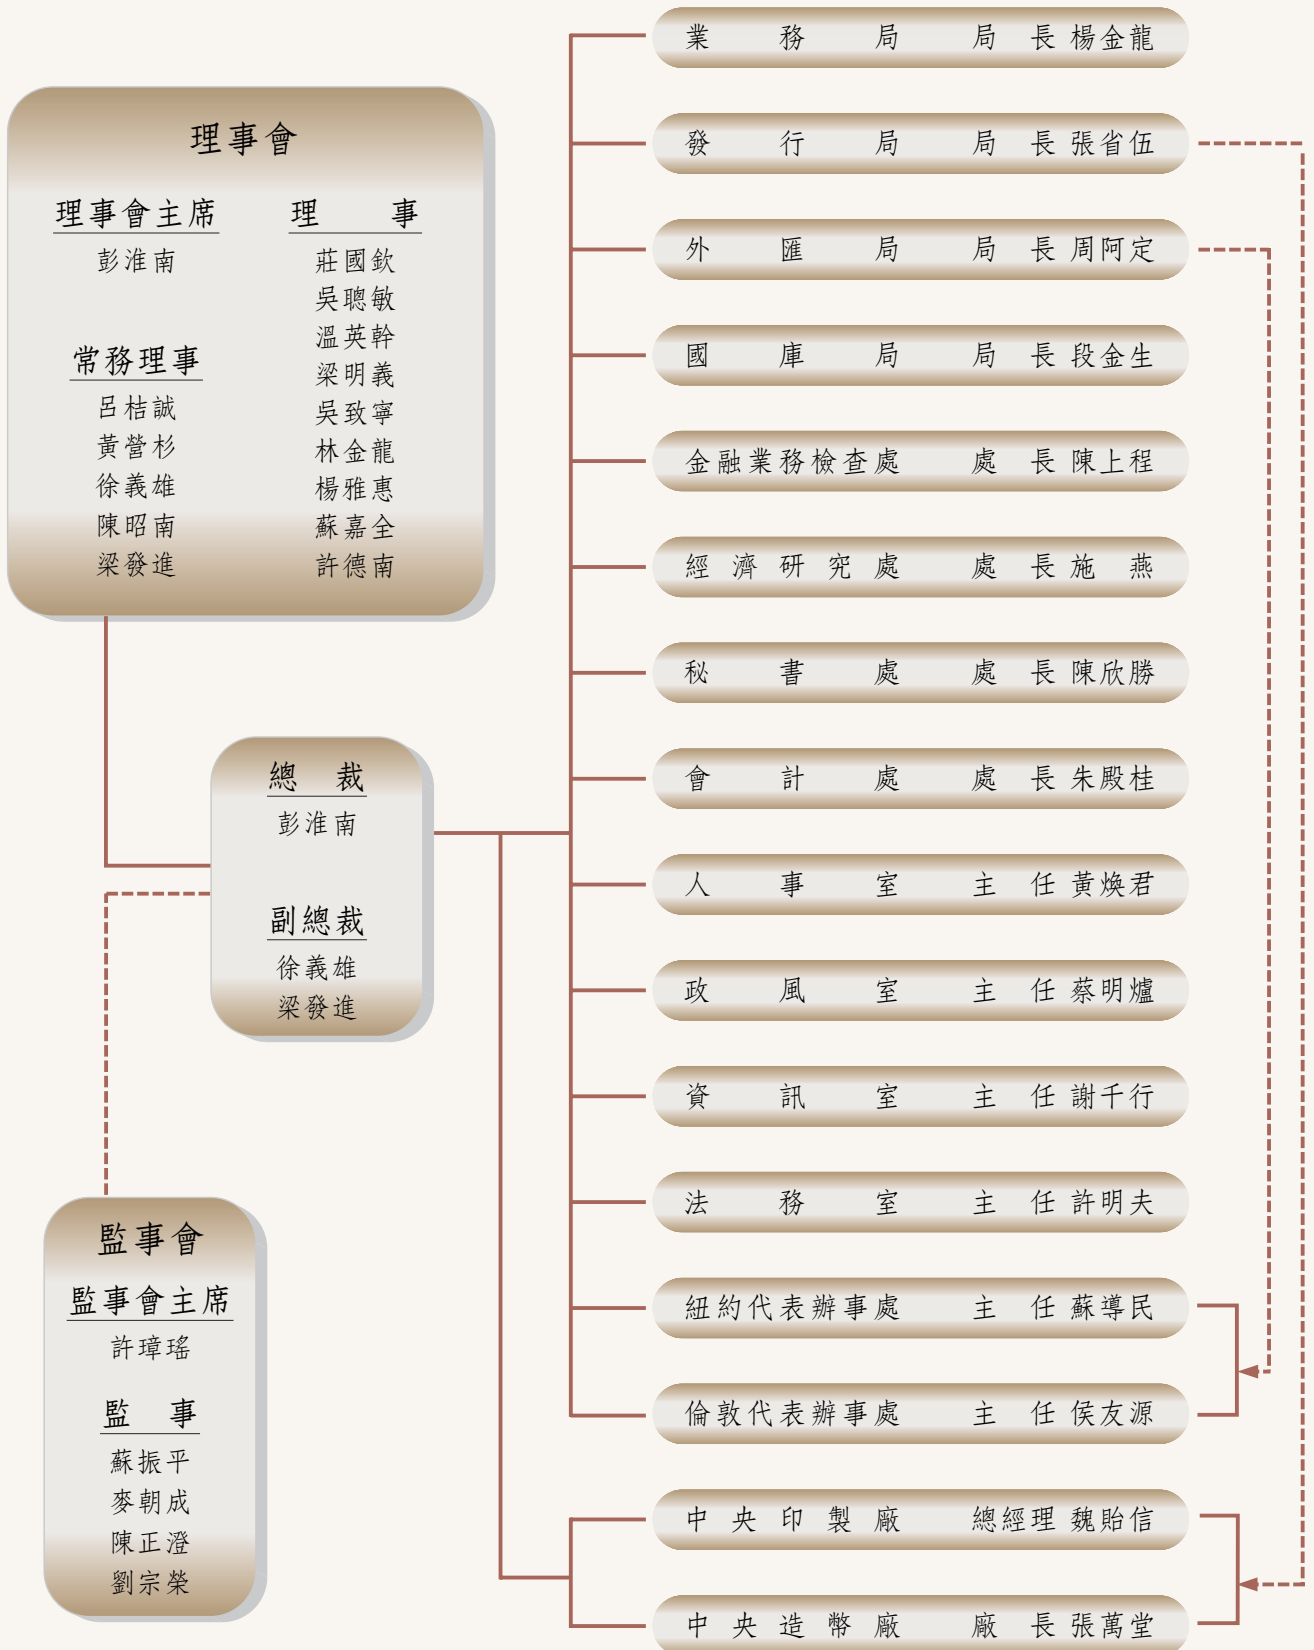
理事會

理事會主席
彭淮南

常務理事
呂桔誠
黃營杉
徐義雄
陳昭南
梁發進

理　事
莊國欽
吳聰敏
溫英幹
梁明義
吳致寧
林金龍
楊雅惠
蘇嘉全
許德南

總　裁
彭淮南

副總裁
徐義雄
梁發進

監事會

監事會主席
許璋瑤

監　事
蘇振平
麥朝成
陳正澄
劉宗榮

業務局　局長 楊金龍
發行局　局長 張省伍
外匯局　局長 周阿定
國庫局　局長 段金生
金融業務檢查處　處長 陳上程
經濟研究處　處長 施燕
秘書處　處長 陳欣勝
會計處　處長 朱殿桂
人事室　主任 黃煥君
政風室　主任 蔡明爐
資訊室　主任 謝千行
法務室　主任 許明夫
紐約代表辦事處　主任 蘇導民
倫敦代表辦事處　主任 侯友源
中央印製廠　總經理 魏貽信
中央造幣廠　廠長 張萬堂